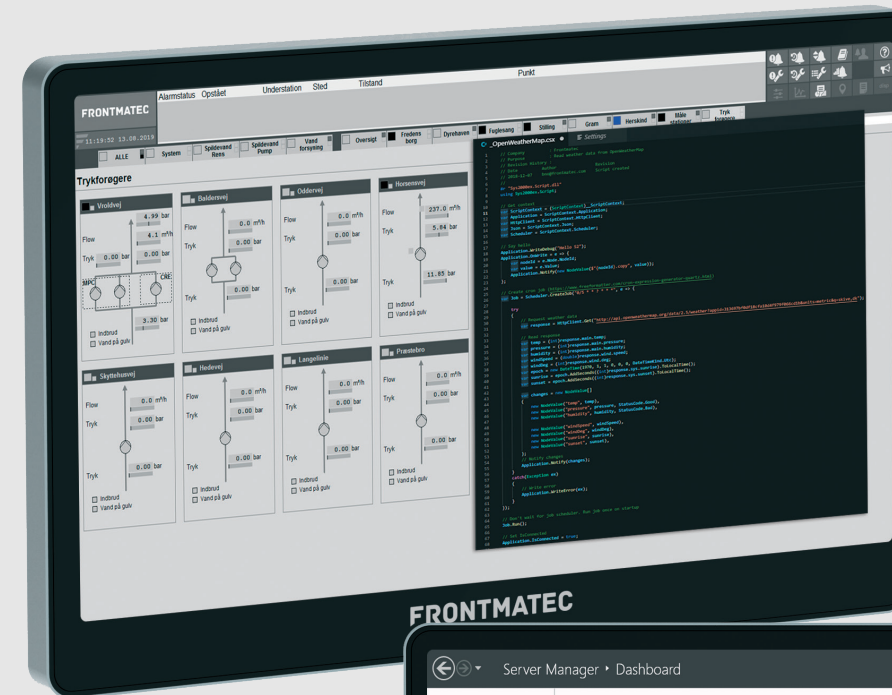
FRONTMATEC

Alarmstatus Opstået Understation Sted Tilstand Punkt

11:19:52 13.08.2019

ALLE System Spildevand Rens Spildevand Pump Vand forsyning Oversigt Fredens borg Dyrehaven Fuglesang Stilling Gram Herskind Blåe stationer Tryk forøgere

Trykforøgere

Vroldvej
4.99 bar
4.1 m³/h
Flow
Tryk 0.00 bar
3.30 bar
Indbrud
Vand på gulv

Baldersvej
Flow 0.0 m³/h
Tryk 0.00 bar
0.00 bar
Indbrud
Vand på gulv

Oddervej
Flow 0.0 m³/h
Tryk 0.00 bar
0.00 bar
Indbrud
Vand på gulv

Horsensvej
Flow 237.0 m³/h
Tryk 5.84 bar
11.85 bar
Indbrud
Vand på gulv

Skyttehusvej
Flow 0.0 m³/h
Tryk 0.00 bar
0.00 bar
Indbrud
Vand på gulv

Hedevej
Flow 0.0 m³/h
Tryk 0.00 bar
0.00 bar
Indbrud
Vand på gulv

Langelinie
Flow 0.0 m³/h
Tryk 0.00 bar
0.00 bar
Indbrud
Vand på gulv

Præstebro
Flow 0.0 m³/h
Tryk 0.00 bar
0.00 bar
Indbrud
Vand på gulv

_OpenWeatherMap.csx Settings

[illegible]

FRONTMATEC

Server Manager • Dashboard